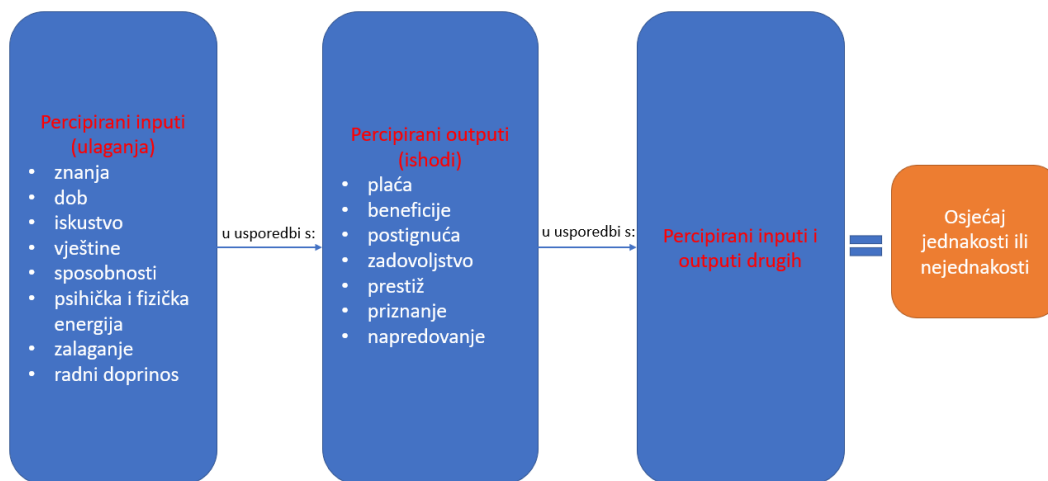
Percipirani inputi (ulaganja)
• znanja
• dob
• iskustvo
• vještine
• sposobnosti
• psihička i fizička energija
• zalaganje
• radni doprinos

u usporedbi s:

Percipirani outputi (ishodi)
• plaća
• beneficije
• postignuća
• zadovoljstvo
• prestiž
• priznanje
• napredovanje

u usporedbi s:

Percipirani inputi i outputi drugih

=

Osjećaj jednakosti ili nejednakosti